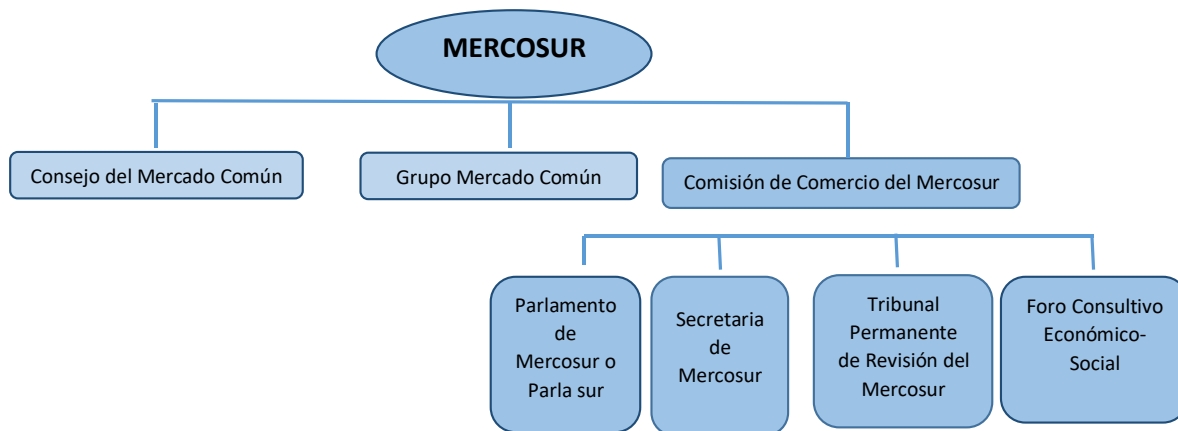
MERCOSUR

Consejo del Mercado Común

Grupo Mercado Común

Comisión de Comercio del Mercosur

Parlamento de Mercosur o Parla sur

Secretaria de Mercosur

Tribunal Permanente de Revisión del Mercosur

Foro Consultivo Económico-Social